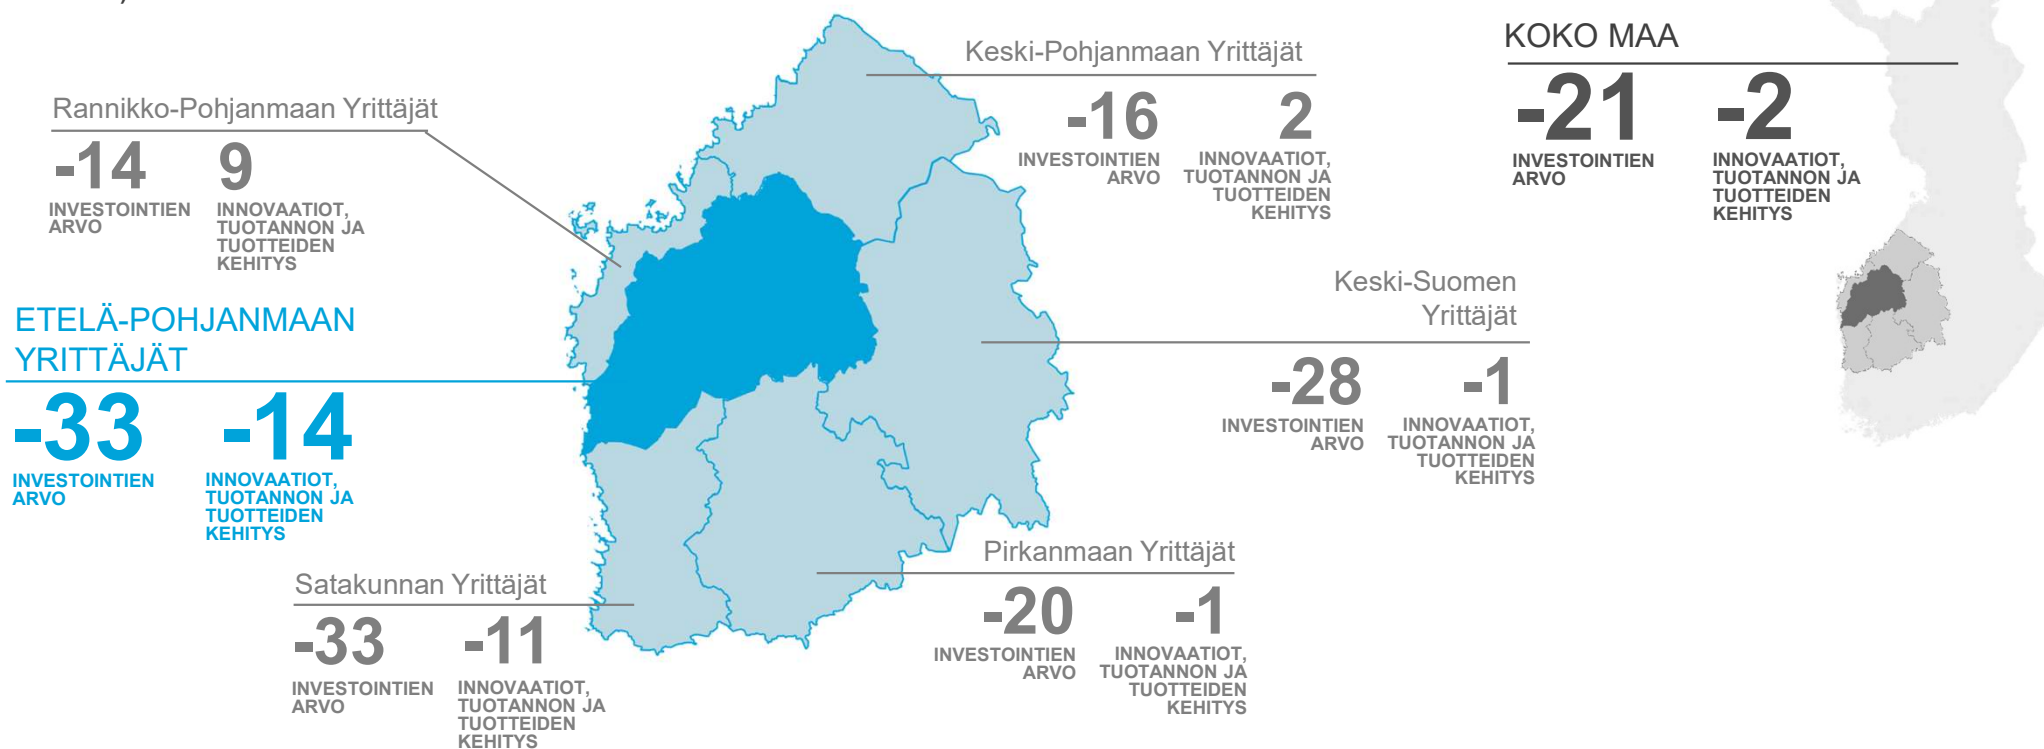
KOKO MAA

-21
INVESTOINTIEN ARVO

-2
INNOVAATIOT, TUOTANNON JA TUOTTEIDEN KEHITYS

Keski-Pohjanmaan Yrittäjät

-16
INVESTOINTIEN ARVO

2
INNOVAATIOT, TUOTANNON JA TUOTTEIDEN KEHITYS

Rannikko-Pohjanmaan Yrittäjät

-14
INVESTOINTIEN ARVO

9
INNOVAATIOT, TUOTANNON JA TUOTTEIDEN KEHITYS

ETELÄ-POHJANMAAN YRITTÄJÄT

-33
INVESTOINTIEN ARVO

-14
INNOVAATIOT, TUOTANNON JA TUOTTEIDEN KEHITYS

Keski-Suomen Yrittäjät

-28
INVESTOINTIEN ARVO

-1
INNOVAATIOT, TUOTANNON JA TUOTTEIDEN KEHITYS

Pirkanmaan Yrittäjät

-20
INVESTOINTIEN ARVO

-1
INNOVAATIOT, TUOTANNON JA TUOTTEIDEN KEHITYS

Satakunnan Yrittäjät

-33
INVESTOINTIEN ARVO

-11
INNOVAATIOT, TUOTANNON JA TUOTTEIDEN KEHITYS